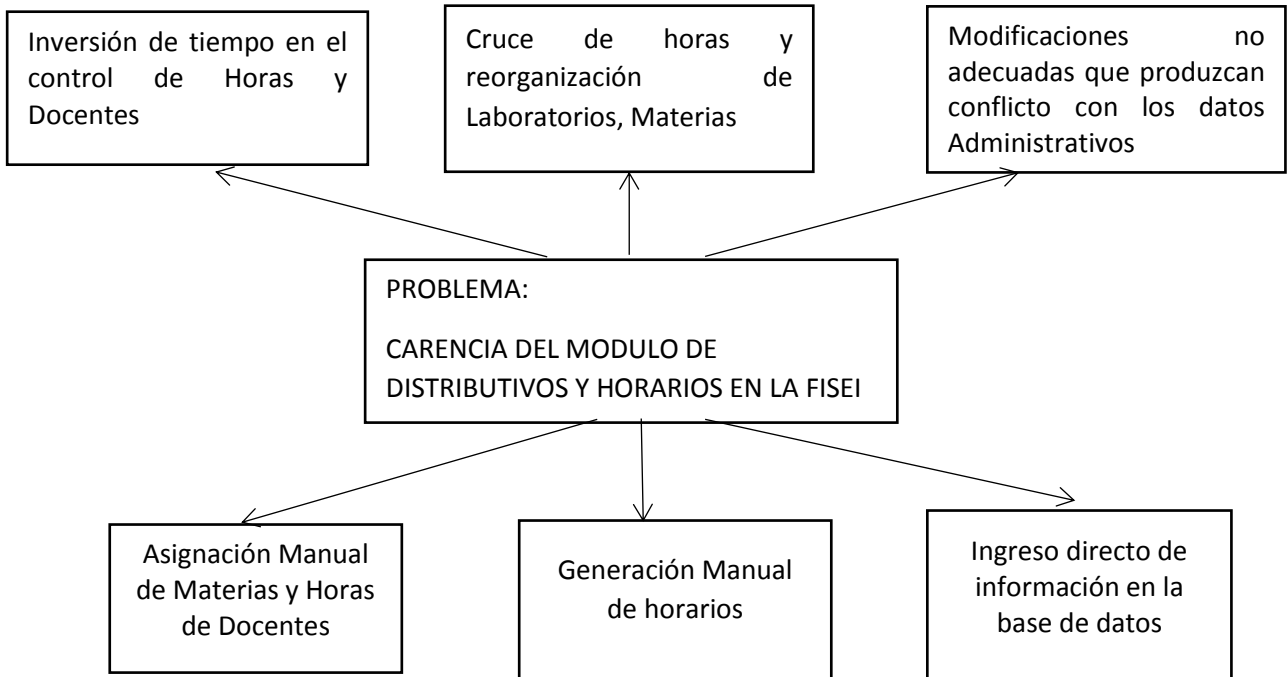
Inversión de tiempo en el control de Horas y Docentes

Cruce de horas y reorganización de Laboratorios, Materias

Modificaciones no adecuadas que produzcan conflicto con los datos Administrativos

PROBLEMA:

CARENCIA DEL MODULO DE DISTRIBUTIVOS Y HORARIOS EN LA FISEI

Asignación Manual de Materias y Horas de Docentes

Generación Manual de horarios

Ingreso directo de información en la base de datos